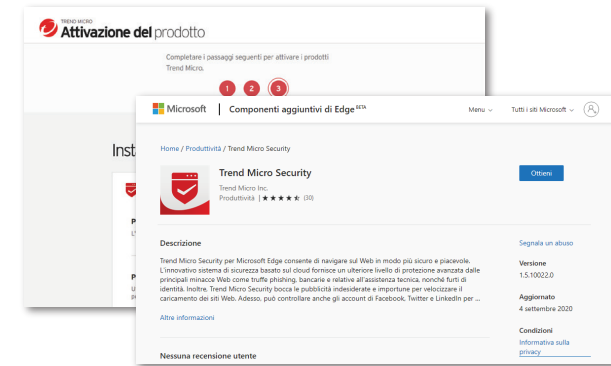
TREND MICRO
Attivazione del prodotto

Completare i passaggi seguenti per attivare i prodotti Trend Micro.

1 2 3

Inst

P
L'

P
U

Microsoft | Componenti aggiuntivi di Edge BETA

Menu ⌄ Tutti i siti Microsoft ⌄

Home / Produttività / Trend Micro Security

Trend Micro Security
Trend Micro Inc.
Produttività | ★★★★★ (30)

Ottieni

Descrizione

Trend Micro Security per Microsoft Edge consente di navigare sul Web in modo più sicuro e piacevole. L'innovativo sistema di sicurezza basato sul cloud fornisce un ulteriore livello di protezione avanzata dalle principali minacce Web come truffe phishing, bancarie e relative all'assistenza tecnica, nonché furti di identità. Inoltre, Trend Micro Security blocca le pubblicità indesiderate e importune per velocizzare il caricamento dei siti Web. Adesso, può controllare anche gli account di Facebook, Twitter e LinkedIn per ...

Altre informazioni

Nessuna recensione utente

Segnala un abuso

Versione
1.5.10022.0

Aggiornato
4 settembre 2020

Condizioni
Informativa sulla privacy